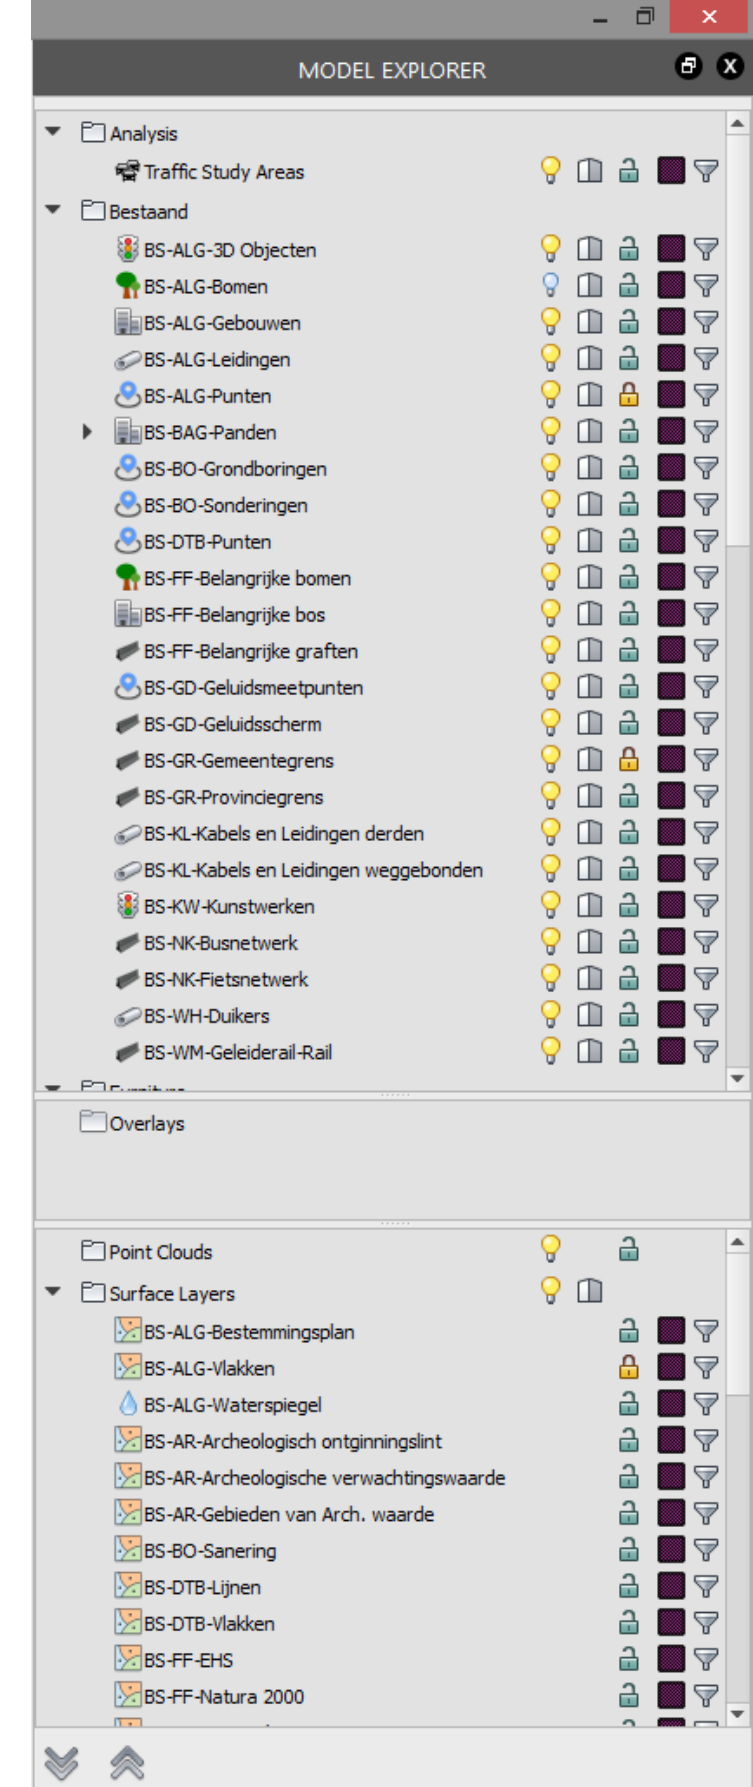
MODEL EXPLORER

Analysis
Traffic Study Areas
Bestaand
BS-ALG-3D Objecten
BS-ALG-Bomen
BS-ALG-Gebouwen
BS-ALG-Leidingen
BS-ALG-Punten
BS-BAG-Panden
BS-BO-Grondboringen
BS-BO-Sonderingen
BS-DTB-Punten
BS-FF-Belangrijke bomen
BS-FF-Belangrijke bos
BS-FF-Belangrijke graften
BS-GD-Geluidsmeetpunten
BS-GD-Geluidsscherm
BS-GR-Gemeentegrens
BS-GR-Provinciegrens
BS-KL-Kabels en Leidingen derden
BS-KL-Kabels en Leidingen weggebonden
BS-KW-Kunstwerken
BS-NK-Busnetwerk
BS-NK-Fietsnetwerk
BS-WH-Duikers
BS-WM-Geleiderail-Rail
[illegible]

Overlays

Point Clouds
Surface Layers
BS-ALG-Bestemmingsplan
BS-ALG-Vlakken
BS-ALG-Waterspiegel
BS-AR-Archeologisch ontginningslint
BS-AR-Archeologische verwachtingswaarde
BS-AR-Gebieden van Arch. waarde
BS-BO-Sanering
BS-DTB-Lijnen
BS-DTB-Vlakken
BS-FF-EHS
BS-FF-Natura 2000